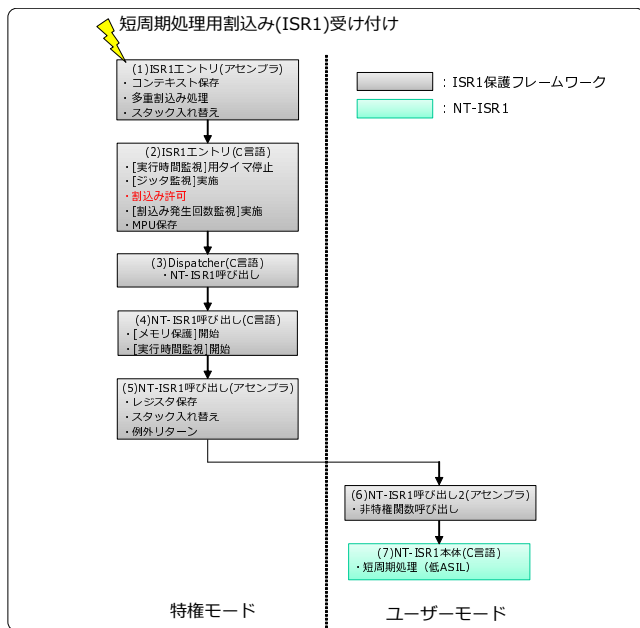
短周期処理用割込み(ISR1)受け付け

(1)ISR1エントリ(アセンブラ)
・コンテキスト保存
・多重割込み処理
・スタック入れ替え

(2)ISR1エントリ(C言語)
・[実行時間監視]用タイマ停止
・[ジッタ監視]実施
・割込み許可
・[割込み発生回数監視]実施
・MPU保存

(3)Dispatcher(C言語)
・NT-ISR1呼び出し

(4)NT-ISR1呼び出し(C言語)
・[メモリ保護]開始
・[実行時間監視]開始

(5)NT-ISR1呼び出し(アセンブラ)
・レジスタ保存
・スタック入れ替え
・例外リターン

: ISR1保護フレームワーク
: NT-ISR1

(6)NT-ISR1呼び出し2(アセンブラ)
・非特権関数呼び出し

(7)NT-ISR1本体(C言語)
・短周期処理（低ASIL)

特権モード

ユーザーモード